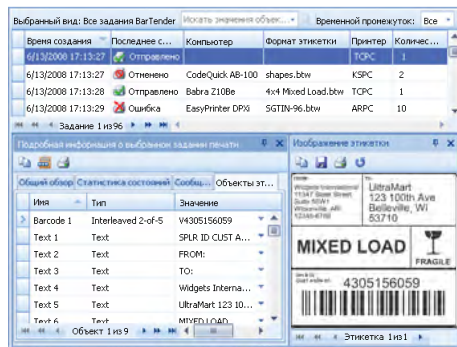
Выбранный вид: Все задания BarTender | Искать значения объек... | Временной промежуток: Все

| Время создания | Последнее с... | Компьютер | Формат этикетки | Принтер | Количес... |
|---|---|---|---|---|---|
| 6/13/2008 17:13:27 | Отправлено | | | TCPC | 1 |
| 6/13/2008 17:13:27 | Отменено | CodeQuick AB-100 | shapes.btw | KSPC | 2 |
| 6/13/2008 17:13:28 | Отправлено | Babra Z10Be | 4x4 Mixed Load.btw | TCPC | 1 |
| 6/13/2008 17:13:29 | Ошибка | EasyPrinter DPX | SGTIN-96.btw | ARPC | 10 |

Задание 1 из 96

Подробная информация о выбранном задании печати

Общий обзор | Статистика состояний | Сообщ... | Объекты эт...

| Имя | Тип | Значение |
|---|---|---|
| Barcode 1 | Interleaved 2-of-5 | V4305156059 |
| Text 1 | Text | SPLR ID CUST A... |
| Text 2 | Text | FROM: |
| Text 3 | Text | TO: |
| Text 4 | Text | Widgets Interna... |
| Text 5 | Text | UltraMart 123 10... |
| Text 6 | Text | MIXED LOAD |

Объект 1 из 9

Изображение этикетки

Widgets International 11347 Sugar Bowl Suite 503A1 Wickware, AR 12345-6789

UltraMart 123 100th Ave Belleville, Wi 53710

MIXED LOAD

FRAGILE

4305156059

Этикетка 1 из 1